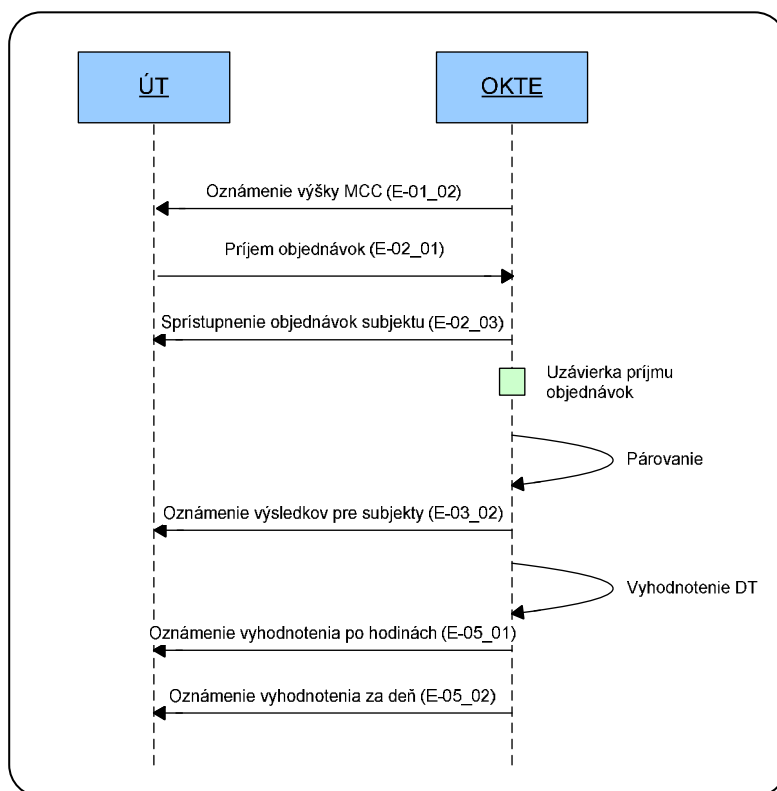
ÚT

OKTE

Oznámenie výšky MCC (E-01_02)

Príjem objednávok (E-02_01)

Sprístupnenie objednávok subjektu (E-02_03)

Uzávierka príjmu objednávok

Párovanie

Oznámenie výsledkov pre subjekty (E-03_02)

Vyhodnotenie DT

Oznámenie vyhodnotenia po hodinách (E-05_01)

Oznámenie vyhodnotenia za deň (E-05_02)